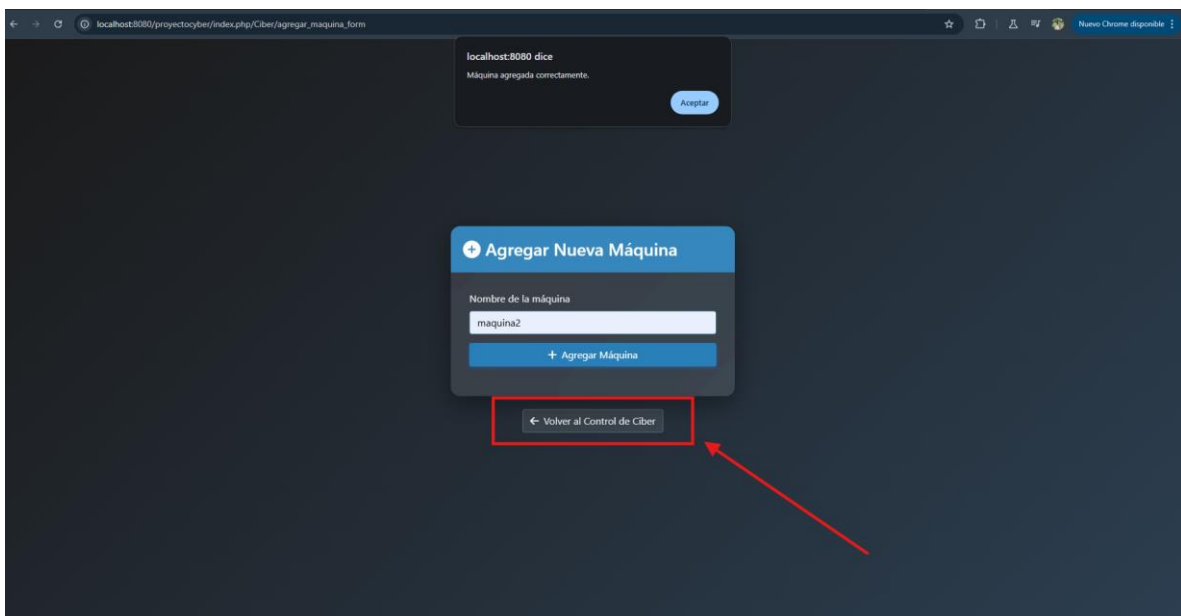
localhost:8080/proyectocyber/index.php/Ciber/agregar_maquina_form

Nuevo Chrome disponible

localhost:8080 dice
Máquina agregada correctamente.
Aceptar

Agregar Nueva Máquina

Nombre de la máquina
maquina2
+ Agregar Máquina

← Volver al Control de Ciber